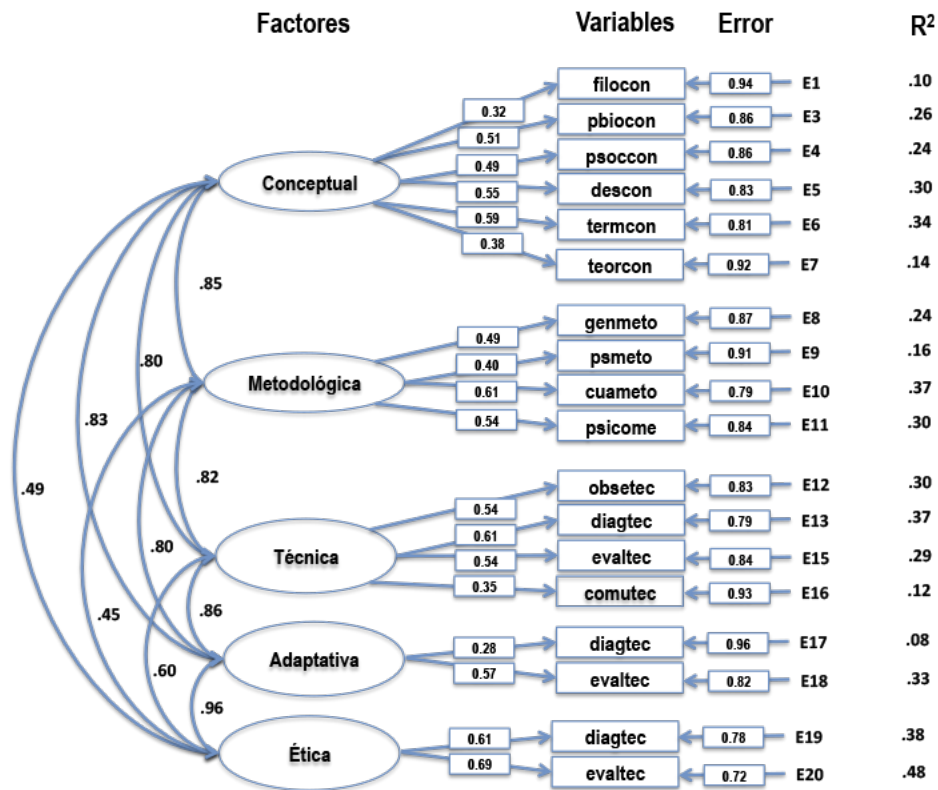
Factores

Variables

Error

R$^2$

Conceptual

0.32
0.51
0.49
0.55
0.59
0.38

filocon
pbiocon
psoccon
descon
termcon
teorcon

0.94 E1 .10
0.86 E3 .26
0.86 E4 .24
0.83 E5 .30
0.81 E6 .34
0.92 E7 .14

.85

Metodológica

0.49
0.40
0.61
0.54

genmeto
psmeto
cuameto
psicome

0.87 E8 .24
0.91 E9 .16
0.79 E10 .37
0.84 E11 .30

.80

.83

.49

.82

Técnica

0.54
0.61
0.54
0.35

obsetec
diagtec
evaltec
comutec

0.83 E12 .30
0.79 E13 .37
0.84 E15 .29
0.93 E16 .12

.80

.86

.45

Adaptativa

0.28
0.57

diagtec
evaltec

0.96 E17 .08
0.82 E18 .33

.60

.96

Ética

0.61
0.69

diagtec
evaltec

0.78 E19 .38
0.72 E20 .48